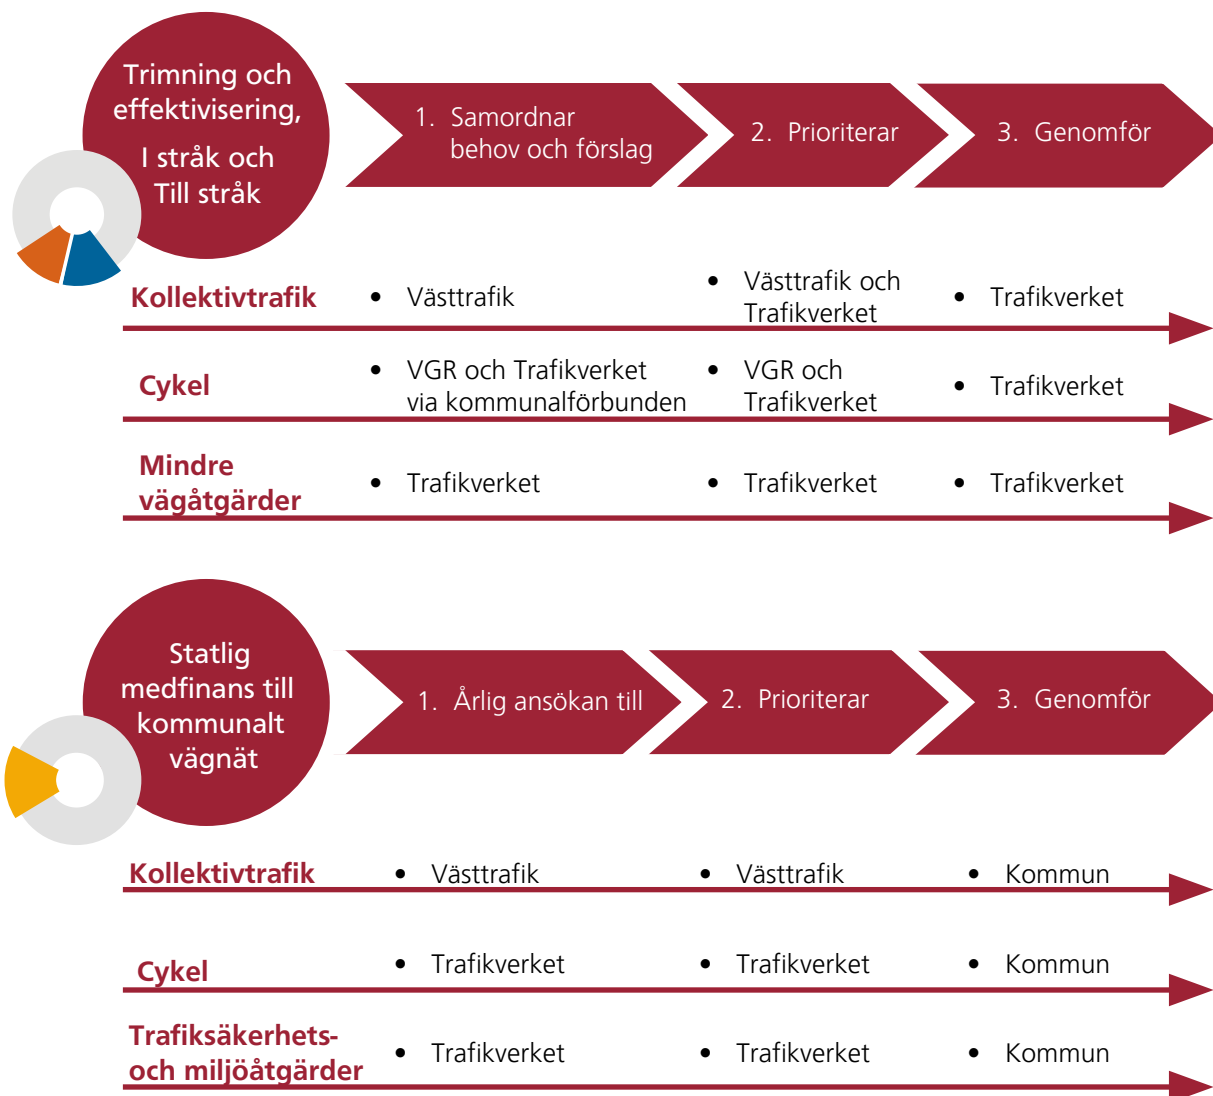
Trimning och effektivisering,

I stråk och Till stråk

1. Samordnar behov och förslag

2. Prioriterar

3. Genomför

Kollektivtrafik
• Västtrafik
• Västtrafik och Trafikverket
• Trafikverket

Cykel
• VGR och Trafikverket via kommunalförbunden
• VGR och Trafikverket
• Trafikverket

Mindre vägåtgärder
• Trafikverket
• Trafikverket
• Trafikverket

Statlig medfinans till kommunalt vägnät

1. Årlig ansökan till

2. Prioriterar

3. Genomför

Kollektivtrafik
• Västtrafik
• Västtrafik
• Kommun

Cykel
• Trafikverket
• Trafikverket
• Kommun

Trafiksäkerhets- och miljöåtgärder
• Trafikverket
• Trafikverket
• Kommun